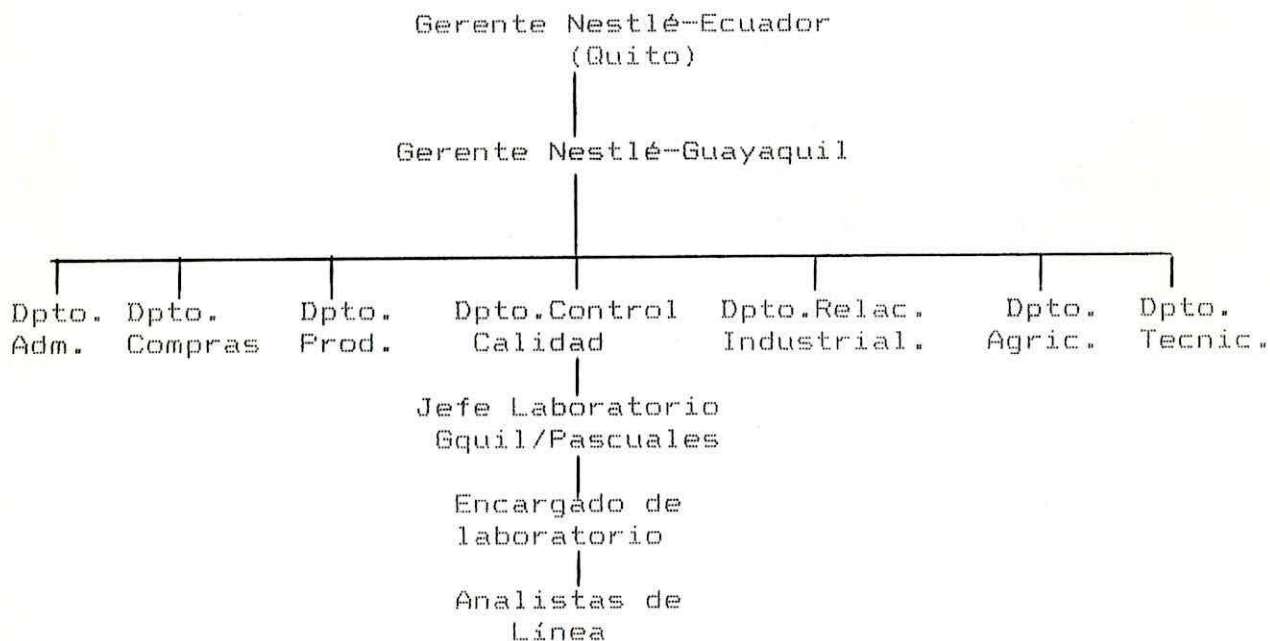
Gerente Nestlé-Ecuador (Quito)

Gerente Nestlé-Guayaquil

Dpto. Adm.

Dpto. Compras

Dpto. Prod.

Dpto.Control Calidad

Dpto.Relac. Industrial.

Dpto. Agric.

Dpto. Tecnic.

Jefe Laboratorio Gquil/Pascuales

Encargado de laboratorio

Analistas de Línea